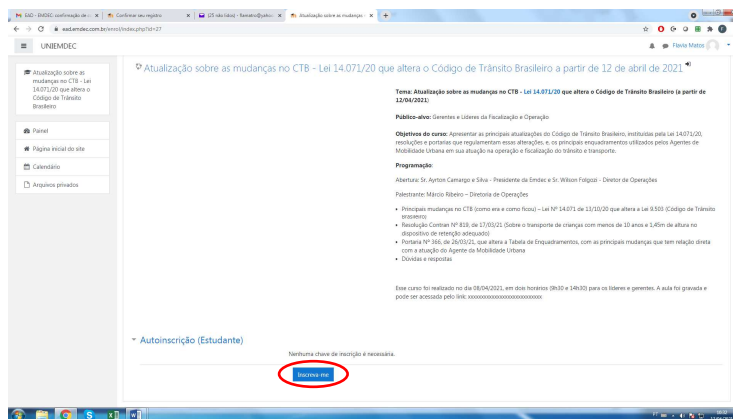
EAD - EMDEC confirmação de c | Confirmar seu registro | (25 não lidos) - flamatos@yahoo | Atualização sobre as mudanças

ead.emdec.com.br/enrol/index.php?id=27

UNIEMDEC

Flavia Matos

Atualização sobre as mudanças no CTB - Lei 14.071/20 que altera o Código de Trânsito Brasileiro

Painel

Página inicial do site

Calendário

Arquivos privados

Atualização sobre as mudanças no CTB - Lei 14.071/20 que altera o Código de Trânsito Brasileiro a partir de 12 de abril de 2021

Tema: Atualização sobre as mudanças no CTB - Lei 14.071/20 que altera o Código de Trânsito Brasileiro (a partir de 12/04/2021)

Público-alvo: Gerentes e Líderes da Fiscalização e Operação

Objetivos do curso: Apresentar as principais atualizações do Código de Trânsito Brasileiro, instituídas pela Lei 14.071/20, resoluções e portarias que regulamentam essas alterações, e os principais enquadramentos utilizados pelos Agentes de Mobilidade Urbana em sua atuação na operação e fiscalização do trânsito e transporte.

Programação:

Abertura: Sr. Ayrton Camargo e Silva - Presidente da Emdec e Sr. Wilson Folgozi - Diretor de Operações

Palestrante: Márcio Ribeiro – Diretoria de Operações

• Principais mudanças no CTB (como era e como ficou) – Lei Nº 14.071 de 13/10/20 que altera a Lei 9.503 (Código de Trânsito Brasileiro)
• Resolução Contran Nº 819, de 17/03/21 (Sobre o transporte de crianças com menos de 10 anos e 1,45m de altura no dispositivo de retenção adequado)
• Portaria Nº 366, de 26/03/21, que altera a Tabela de Enquadramentos, com as principais mudanças que tem relação direta com a atuação do Agente da Mobilidade Urbana
• Dúvidas e respostas

Esse curso foi realizado no dia 08/04/2021, em dois horários (9h30 e 14h30) para os líderes e gerentes. A aula foi gravada e pode ser acessada pelo link: xxxxxxxxxxxxxxxxxxxxxxxxxx

Autoinscrição (Estudante)

Nenhuma chave de inscrição é necessária.

Inscreva-me